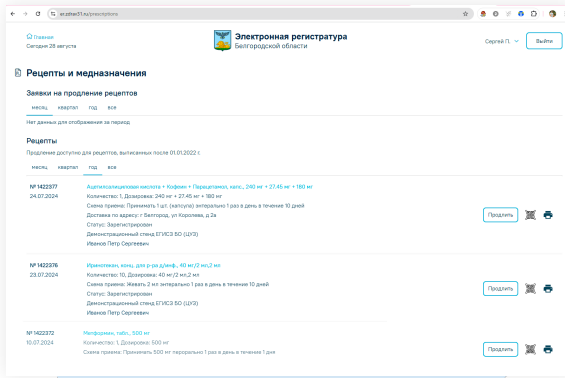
er.zdrav31.ru/prescriptions

Главная
Сегодня 28 августа

Электронная регистратура
Белгородской области

Сергей П.
Выйти

Рецепты и медназначения

Заявки на продление рецептов

месяц квартал год все

Нет данных для отображения за период

Рецепты

Продление доступно для рецептов, выписанных после 01.01.2022 г.

месяц квартал год все

№ 1422377
24.07.2024
Ацетилсалициловая кислота + Кофеин + Парацетамол, капс., 240 мг + 27.45 мг + 180 мг
Количество: 1, Дозировка: 240 мг + 27.45 мг + 180 мг
Схема приема: Принимать 1 шт. (капсула) энтерально 1 раз в день в течение 10 дней
Доставка по адресу: г Белгород, ул Королева, д 2а
Статус: Зарегистрирован
Демонстрационный стенд ЕГИСЗ БО (ЦУЗ)
Иванов Петр Сергеевич
Продлить

№ 1422376
23.07.2024
Ибандронат, конц. для р-ра д/инф., 40 мг/2 мл,2 мл
Количество: 10, Дозировка: 40 мг/2 мл,2 мл
Схема приема: Жевать 2 мл энтерально 1 раз в день в течение 1 дней
Статус: Зарегистрирован
Демонстрационный стенд ЕГИСЗ БО (ЦУЗ)
Иванов Петр Сергеевич
Продлить

№ 1422372
19.07.2024
Метформин, табл., 500 мг
Количество: 1, Дозировка: 500 мг
Схема приема: Принимать 500 мг перорально 1 раз в день в течение 1 дня
Продлить